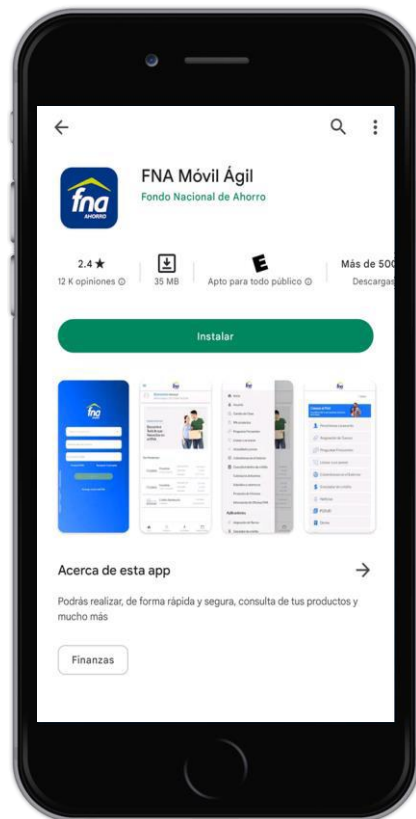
FNA Móvil Ágil
Fondo Nacional de Ahorro

fna
AHORRO

2.4 ★
12 K opiniones ⓘ

35 MB

E
Apto para todo público ⓘ

Más de 500
Descargas

Instalar

fna

Acerca de esta app

Podrás realizar, de forma rápida y segura, consulta de tus productos y mucho más

Finanzas